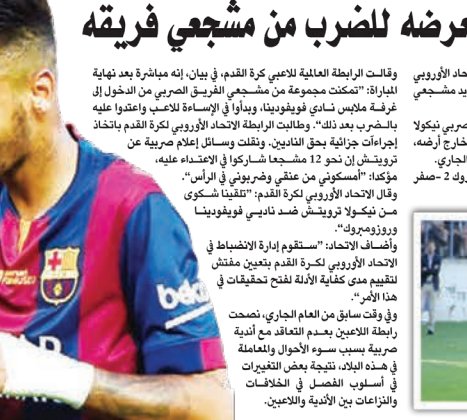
رضه للضرب من مشجعي فريقه

وقالت الرابطة العالمية للاعبي كرة القدم، في بيان، إنه مباشرة بعد نهاية المباراة: "تمكنت مجموعة من مشجعي الفريق الصربي من الدخول إلى غرفة ملابس نادي فويفودينا، وبدأوا في الإساءة للاعب واعتدوا عليه بالضرب بعد ذلك". وطالبت الرابطة الاتحاد الأوروبي لكرة القدم باتخاذ إجراءات جزائية بحق الناديين. ونقلت وسائل إعلام صربية عن ترويتش إن نحو 12 مشجعا شاركوا في الاعتداء عليه، مؤكدا: "أمسكوني من عنقي وضربوني في الرأس".

وقال الاتحاد الأوروبي لكرة القدم: "تلقينا شكوى من نيكولا ترويتش ضد نادي فويفودينا وروزومبروك".

وأضاف الاتحاد: "ستقوم إدارة الانضباط في الاتحاد الأوروبي لكرة القدم بتعيين مفتش لتقييم مدى كفاية الأدلة لفتح تحقيقات في هذا الأمر".

وفي وقت سابق من العام الجاري، نصحت رابطة اللاعبين بعدم التعاقد مع أندية صربية بسبب سوء الأحوال والمعاملة في هذه البلاد، نتيجة بعض التغيرات في أسلوب الفصل في الخلافات والنزاعات بين الأندية واللاعبين.

حاد الأوروبي
يد مشجعي

صربي نيكولا
خارج أرضه،
الجاري.
وك 2-صفر